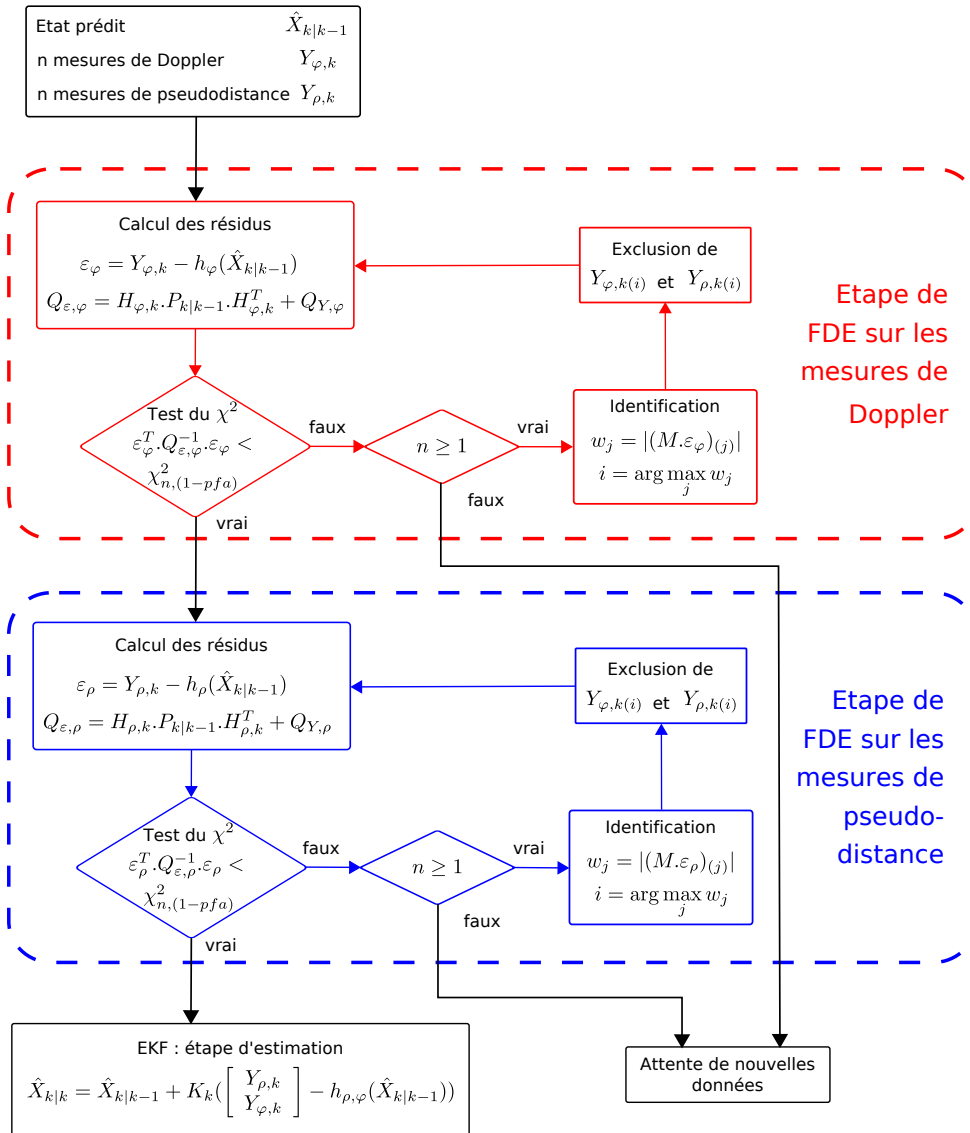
Etat prédit $\hat{X}_{k|k-1}$
n mesures de Doppler $Y_{\varphi,k}$
n mesures de pseudodistance $Y_{\rho,k}$

Calcul des résidus
$\varepsilon_{\varphi} = Y_{\varphi,k} - h_{\varphi}(\hat{X}_{k|k-1})$
$Q_{\varepsilon,\varphi} = H_{\varphi,k}.P_{k|k-1}.H_{\varphi,k}^{T} + Q_{Y,\varphi}$

Exclusion de
$Y_{\varphi,k(i)}$ et $Y_{\rho,k(i)}$

Etape de FDE sur les mesures de Doppler

Test du $\chi^2$
$\varepsilon_{\varphi}^{T}.Q_{\varepsilon,\varphi}^{-1}.\varepsilon_{\varphi} < \chi^{2}_{n,(1-pfa)}$

faux

$n \geq 1$

vrai

Identification
$w_j = |(M.\varepsilon_{\varphi})_{(j)}|$
$i = \arg\max_{j} w_j$

faux

vrai

Calcul des résidus
$\varepsilon_{\rho} = Y_{\rho,k} - h_{\rho}(\hat{X}_{k|k-1})$
$Q_{\varepsilon,\rho} = H_{\rho,k}.P_{k|k-1}.H_{\rho,k}^{T} + Q_{Y,\rho}$

Exclusion de
$Y_{\varphi,k(i)}$ et $Y_{\rho,k(i)}$

Etape de FDE sur les mesures de pseudo-distance

Test du $\chi^2$
$\varepsilon_{\rho}^{T}.Q_{\varepsilon,\rho}^{-1}.\varepsilon_{\rho} < \chi^{2}_{n,(1-pfa)}$

faux

$n \geq 1$

vrai

Identification
$w_j = |(M.\varepsilon_{\rho})_{(j)}|$
$i = \arg\max_{j} w_j$

faux

vrai

EKF : étape d'estimation
$\hat{X}_{k|k} = \hat{X}_{k|k-1} + K_k(\begin{bmatrix} Y_{\rho,k} \\ Y_{\varphi,k} \end{bmatrix} - h_{\rho,\varphi}(\hat{X}_{k|k-1}))$

Attente de nouvelles données